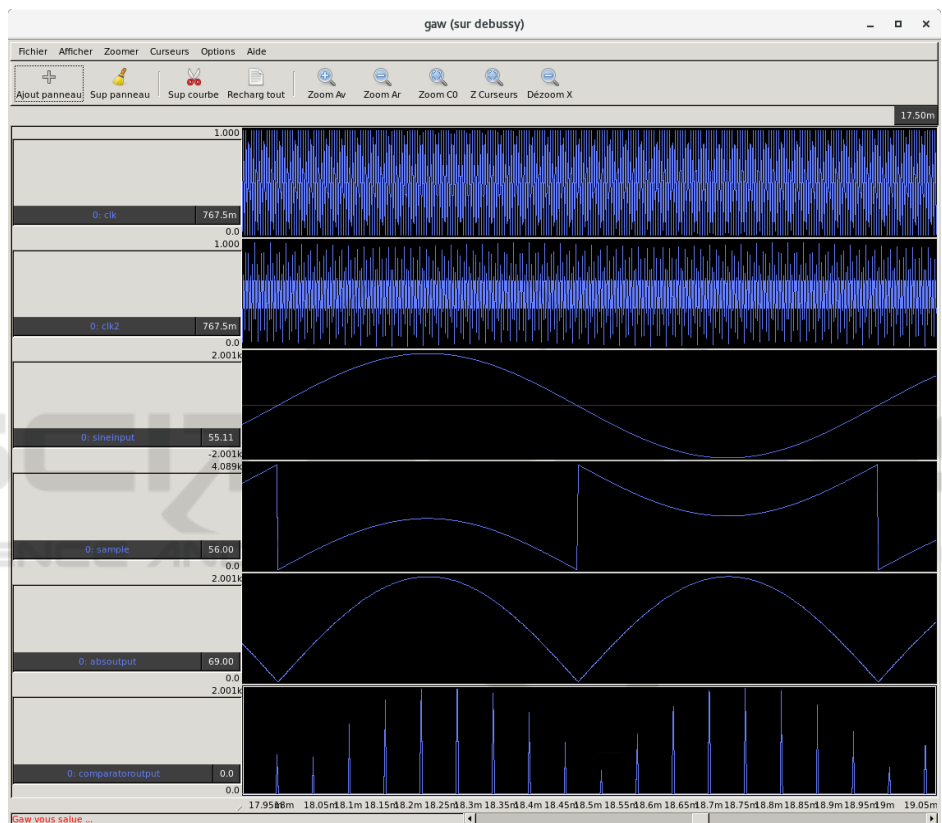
gaw (sur debussy)

Fichier Afficher Zoomer Curseurs Options Aide

Ajout panneau Sup panneau Sup courbe Recharg tout Zoom Av Zoom Ar Zoom C0 Z Curseurs Dézoom X

17.50m

1.000
0: clk 767.5m
0.0
1.000
0: clk2 767.5m
0.0
2.001k
0: sineinput 55.11
-2.001k
4.089k
0: sample 56.00
0.0
2.001k
0: absoutput 69.00
0.0
2.001k
0: comparatoroutput 0.0
0.0

17.95m 18m 18.05m 18.1m 18.15m 18.2m 18.25m 18.3m 18.35m 18.4m 18.45m 18.5m 18.55m 18.6m 18.65m 18.7m 18.75m 18.8m 18.85m 18.9m 18.95m 19m 19.05m

Gaw vous salue ...